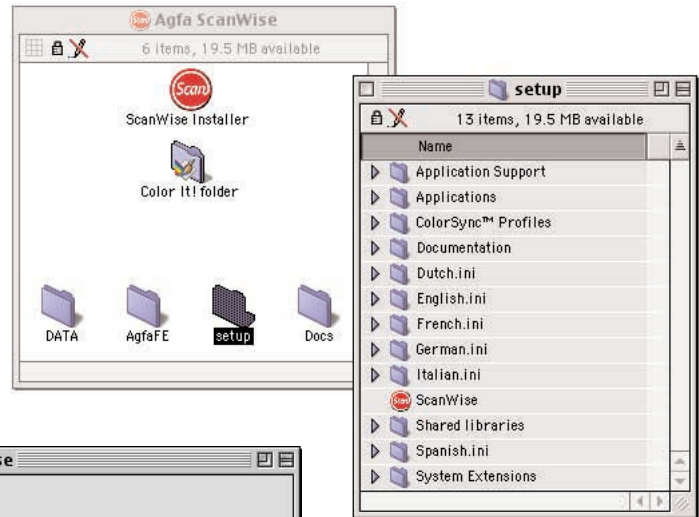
Agfa ScanWise

6 items, 19.5 MB available

ScanWise Installer

Color It! folder

DATA

AgfaFE

setup

Docs

setup

13 items, 19.5 MB available

Name

Application Support

Applications

ColorSync™ Profiles

Documentation

Dutch.ini

English.ini

French.ini

German.ini

Italian.ini

ScanWise

Shared libraries

Spanish.ini

System Extensions

se